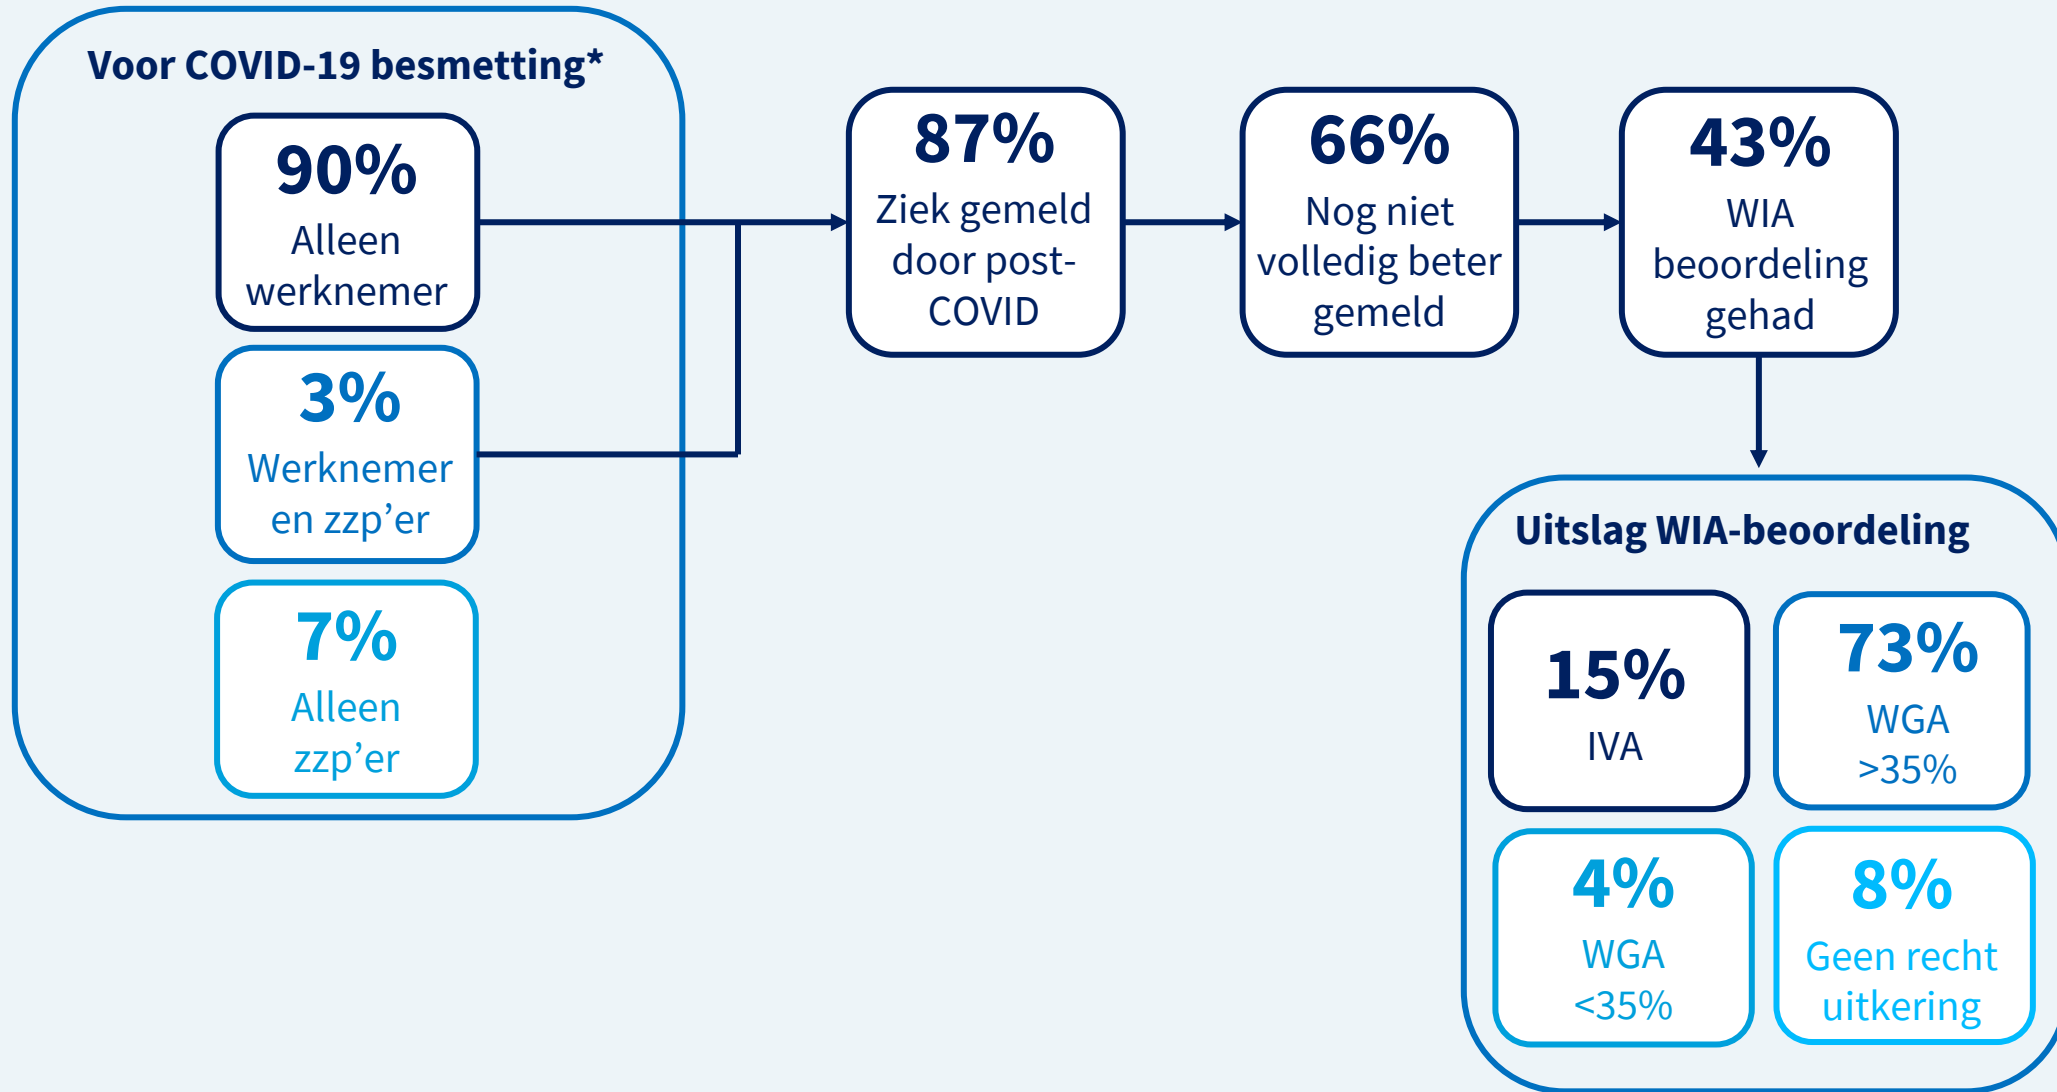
Voor COVID-19 besmetting*

90%
Alleen werknemer

3%
Werknemer en zzp'er

7%
Alleen zzp'er

87%
Ziek gemeld door post-COVID

66%
Nog niet volledig beter gemeld

43%
WIA beoordeling gehad

Uitslag WIA-beoordeling

15%
IVA

73%
WGA >35%

4%
WGA <35%

8%
Geen recht uitkering